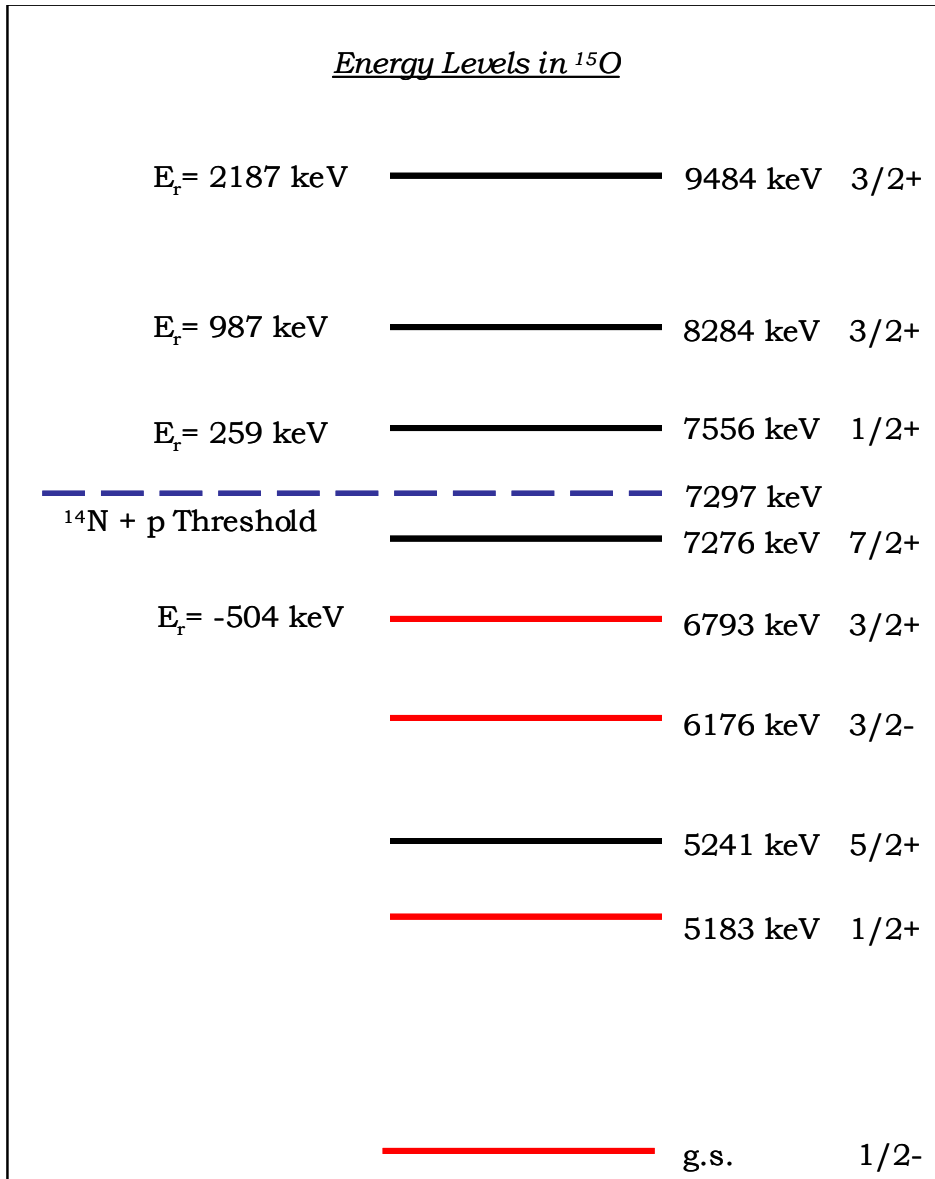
Energy Levels in $^{15}O$

$E_r$= 2187 keV 9484 keV 3/2+

$E_r$= 987 keV 8284 keV 3/2+

$E_r$= 259 keV 7556 keV 1/2+

7297 keV

$^{14}N$ + p Threshold

7276 keV 7/2+

$E_r$= -504 keV 6793 keV 3/2+

6176 keV 3/2-

5241 keV 5/2+

5183 keV 1/2+

g.s. 1/2-